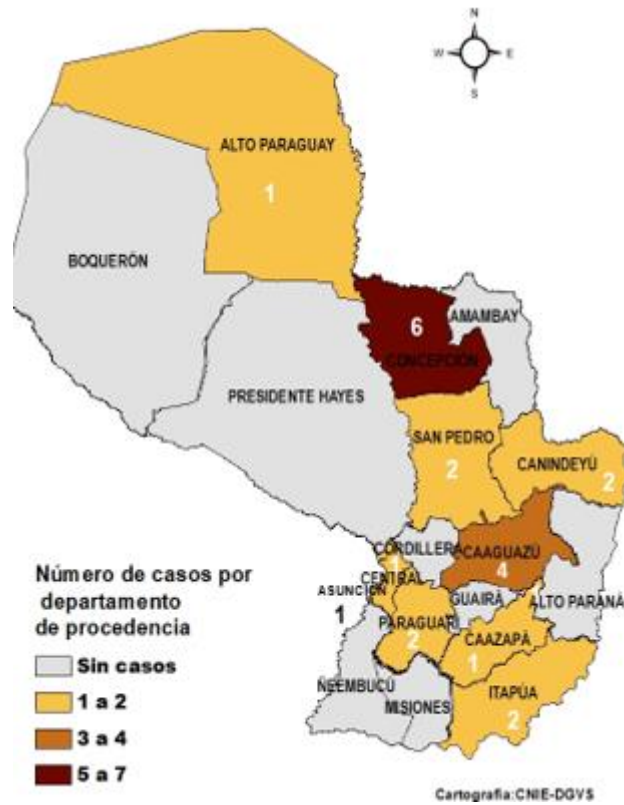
N
W
E
S

ALTO PARAGUAY
1

BOQUERÓN

6
AMAMBAY
CONCEPCIÓN

PRESIDENTE HAYES

SAN PEDRO
2

CANINDEYÚ
2

CORDILLERA
CAAGUAZÚ
4
CENTRAL
1
ASUNCIÓN
1
GUAIRÁ
ALTO PARANÁ
PARAGUARÍ
2
CAAZAPÁ
1
ÑEEMBUCÚ
MISIONES
ITAPÚA
2

Número de casos por departamento de procedencia
Sin casos
1 a 2
3 a 4
5 a 7

Cartografía:CNIE-DGVS